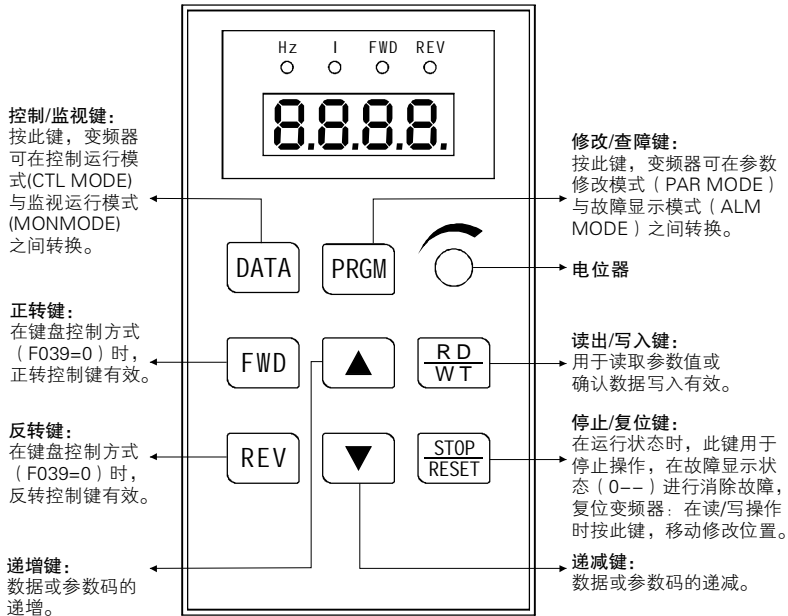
Hz I FWD REV

8.8.8.8.

控制/监视键：
按此键，变频器可在控制运行模式(CTL MODE)与监视运行模式(MONMODE)之间转换。

修改/查障键：
按此键，变频器可在参数修改模式（PAR MODE）与故障显示模式（ALM MODE）之间转换。

DATA

PRGM

电位器

正转键：
在键盘控制方式（F039=0）时，正转控制键有效。

FWD

▲

$\frac{RD}{WT}$

读出/写入键：
用于读取参数值或确认数据写入有效。

反转键：
在键盘控制方式（F039=0）时，反转控制键有效。

REV

▼

$\frac{STOP}{RESET}$

停止/复位键：
在运行状态时，此键用于停止操作，在故障显示状态（0--）进行消除故障，复位变频器：在读/写操作时按此键，移动修改位置。

递增键：
数据或参数码的递增。

递减键：
数据或参数码的递减。